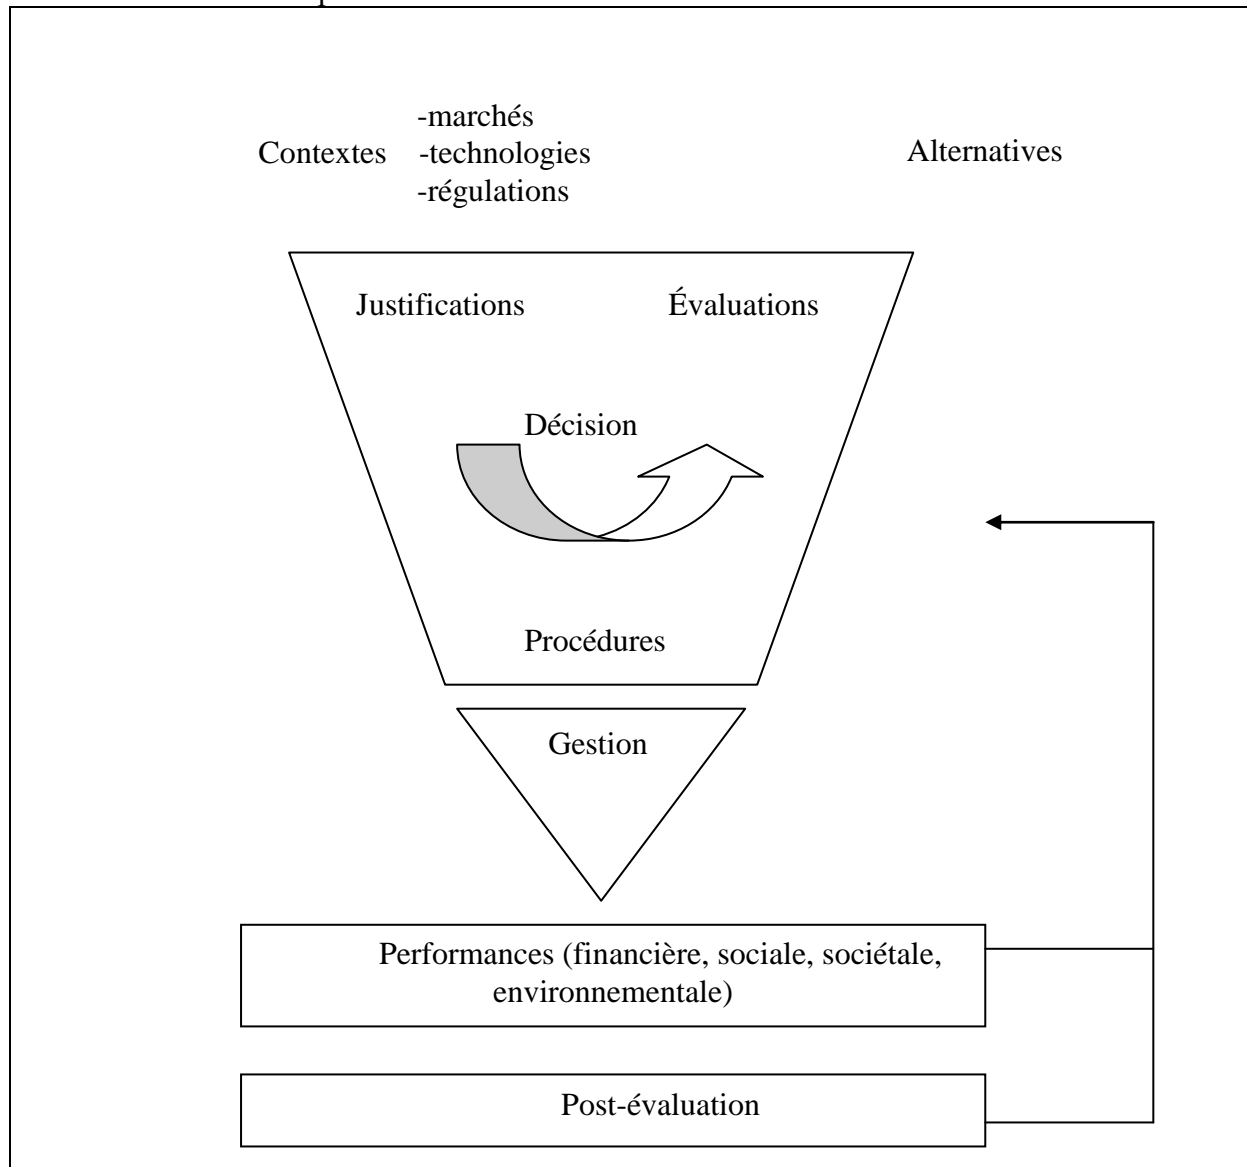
Contextes -marchés
-technologies
-régulations

Alternatives

Justifications

Évaluations

Décision

Procédures

Gestion

Performances (financière, sociale, sociétale, environnementale)

Post-évaluation